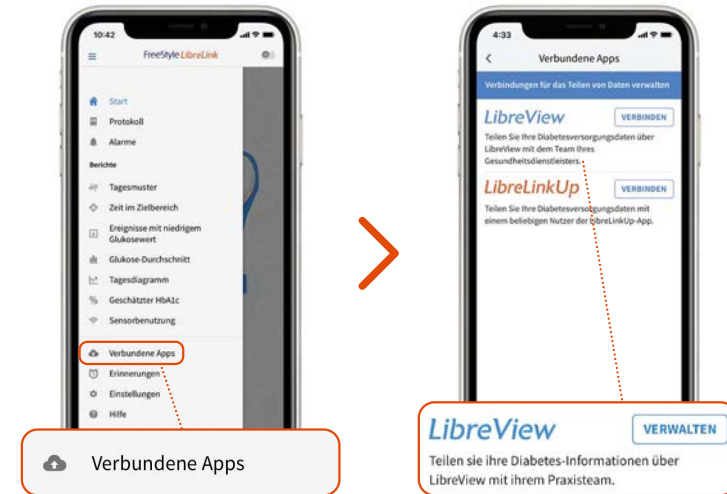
10:42

FreeStyle LibreLink

Start
Protokoll
Alarme

Berichte

Tagesmuster
Zeit im Zielbereich
Ereignisse mit niedrigem Glukosewert
Glukose-Durchschnitt
Tagesdiagramm
Geschätzter HbA1c
Sensorbenutzung

Verbundene Apps
Erinnerungen
Einstellungen
Hilfe

Verbundene Apps

4:33

Verbundene Apps

Verbindungen für das Teilen von Daten verwalten

LibreView
VERBINDEN
Teilen Sie Ihre Diabetesversorgungsdaten über LibreView mit dem Team Ihres Gesundheitsdienstleisters.

LibreLinkUp
VERBINDEN
Teilen Sie Ihre Diabetesversorgungsdaten mit einem beliebigen Nutzer der LibreLinkUp-App.

LibreView
VERWALTEN
Teilen sie ihre Diabetes-Informationen über LibreView mit ihrem Praxisteam.